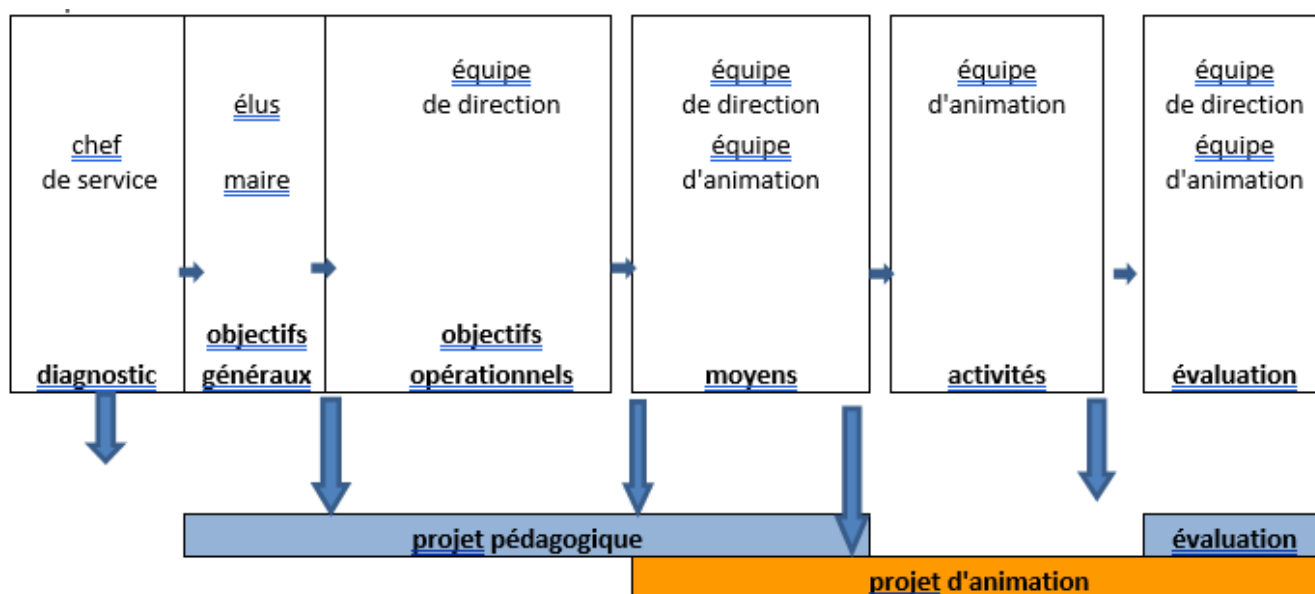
chef
de service

diagnostic

élus

maire

objectifs
généraux

équipe
de direction

objectifs
opérationnels

équipe
de direction
équipe
d'animation

moyens

équipe
d'animation

activités

équipe
de direction
équipe
d'animation

évaluation

projet pédagogique

évaluation

projet d'animation